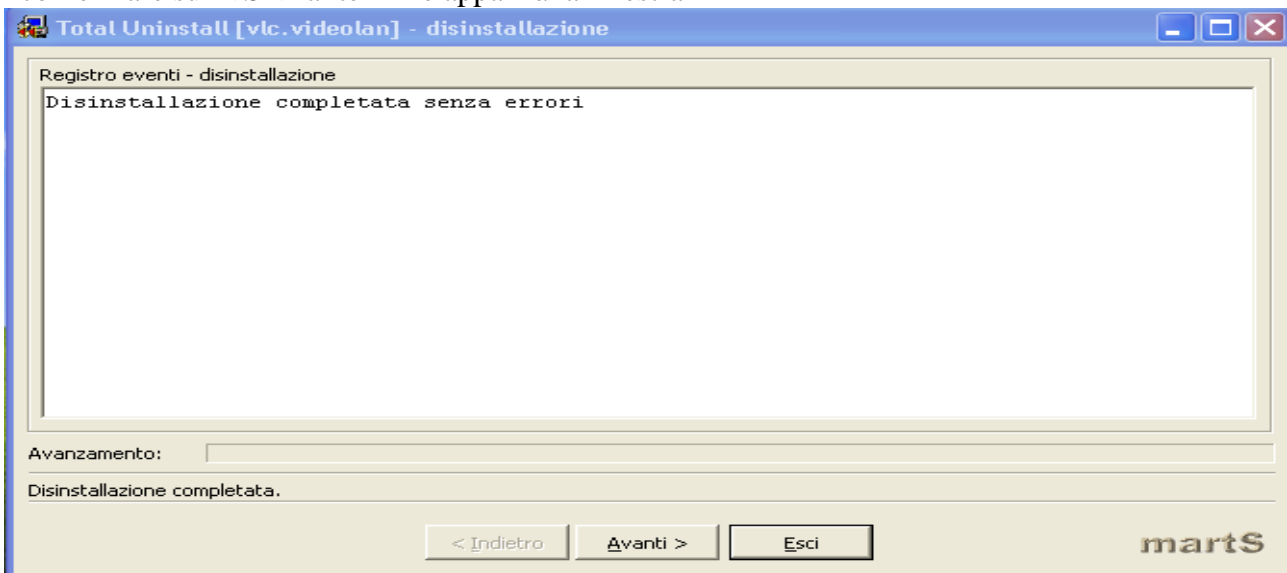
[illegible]

Total Uninstall [vlc.videolan] - disinstallazione

Registro eventi - disinstallazione

Disinstallazione completata senza errori

Avanzamento:

Disinstallazione completata.

< Indietro

Avanti >

Esci

martS